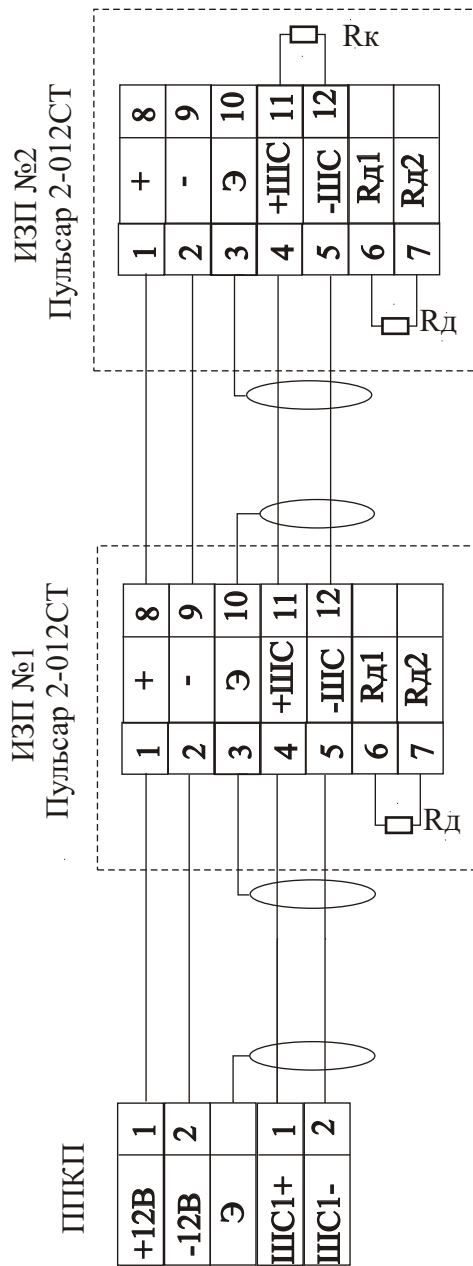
ППКП

| +12В | 1 |
|---|---|
| -12В | 2 |
| Э | |
| ШС1+ | 1 |
| ШС1- | 2 |

ИЗП №1
Пульсар 2-012СТ

| 1 | + | 8 |
|---|---|---|
| 2 | - | 9 |
| 3 | Э | 10 |
| 4 | +ШС | 11 |
| 5 | -ШС | 12 |
| 6 | Rд1 | |
| 7 | Rд2 | |

Rд

ИЗП №2
Пульсар 2-012СТ

| 1 | + | 8 |
|---|---|---|
| 2 | - | 9 |
| 3 | Э | 10 |
| 4 | +ШС | 11 |
| 5 | -ШС | 12 |
| 6 | Rд1 | |
| 7 | Rд2 | |

Rд

Rк